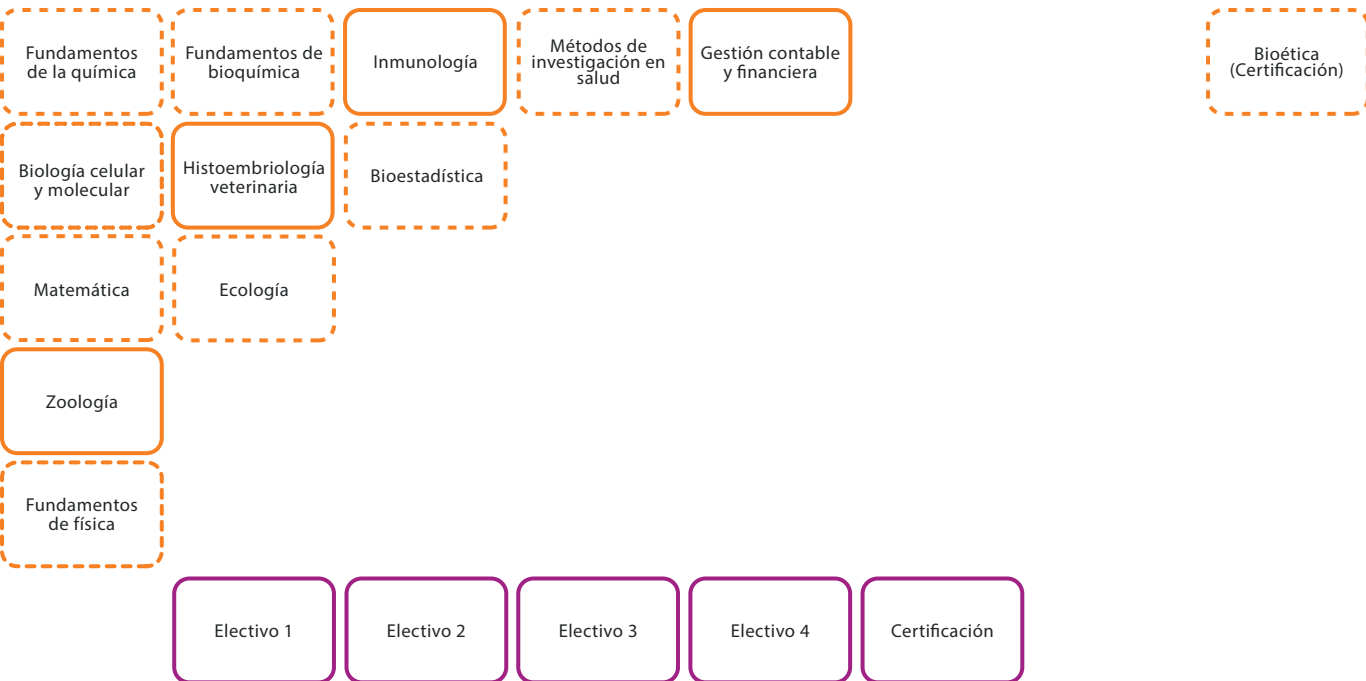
Fundamentos de la química

Fundamentos de bioquímica

Inmunología

Métodos de investigación en salud

Gestión contable y financiera

Bioética (Certificación)

Biología celular y molecular

Histoembriología veterinaria

Bioestadística

Matemática

Ecología

Zoología

Fundamentos de física

Electivo 1

Electivo 2

Electivo 3

Electivo 4

Certificación